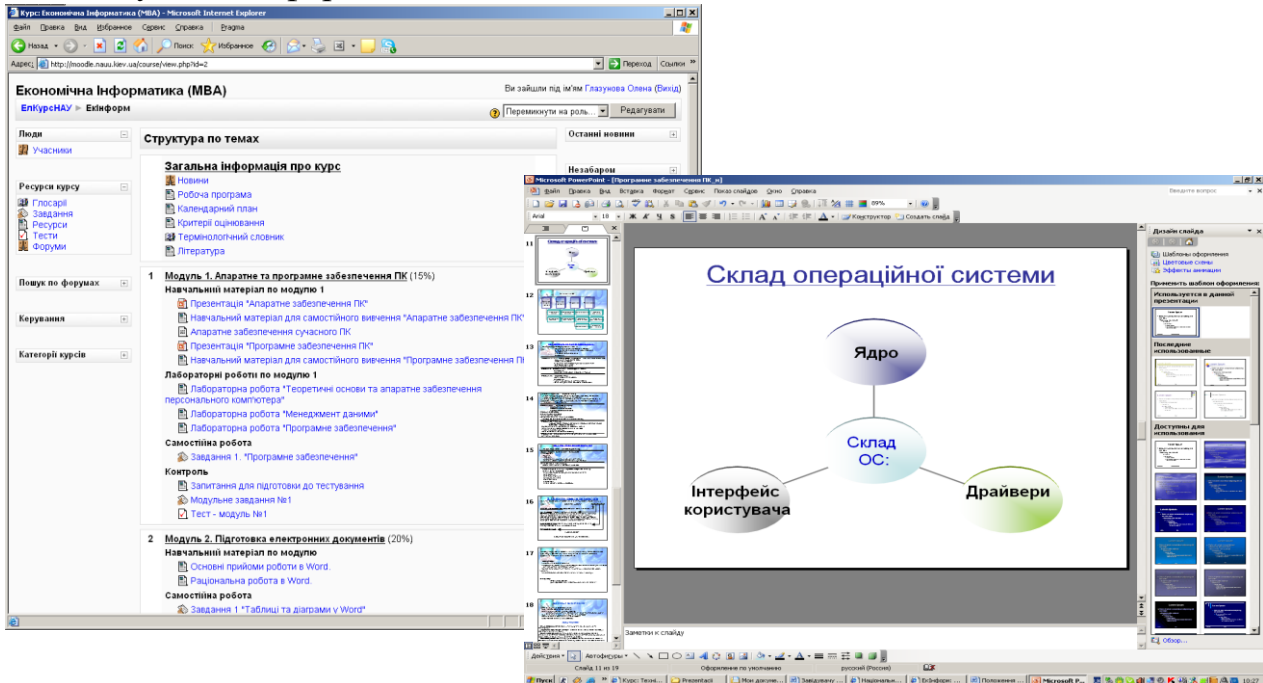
Курс: Економічна Інформатика (МВА) - Microsoft Internet Explorer

Файл Правка Вид Избранное Сервис Справка Pragma

Назад Поиск Избранное

Адрес: http://moodle.nauu.kiev.ua/course/view.php?id=2 Переход Ссылки

Економічна Інформатика (МВА)

Ви зайшли під ім'ям Глазунова Олена (Вихід)

ЕлКурсНАУ ► ЕкІнформ

Перемкнути на роль... Редагувати

Люди

Учасники

Ресурси курсу

Глосарії
Завдання
Ресурси
Тести
Форуми

Пошук по форумах

Керування

Категорії курсів

Структура по темах

Загальна інформація про курс

Новини
Робоча програма
Календарний план
Критерії оцінювання
Термінологічний словник
Література

1 Модуль 1. Апаратне та програмне забезпечення ПК (15%)

Навчальний матеріал по модулю 1
Презентація "Апаратне забезпечення ПК"
Навчальний матеріал для самостійного вивчення "Апаратне забезпечення ПК"
Апаратне забезпечення сучасного ПК
Презентація "Програмне забезпечення ПК"
Навчальний матеріал для самостійного вивчення "Програмне забезпечення ПК"

Лабораторні роботи по модулю 1
Лабораторна робота "Теоретичні основи та апаратне забезпечення персонального комп'ютера"
Лабораторна робота "Менеджмент даними"
Лабораторна робота "Програмне забезпечення"

Самостійна робота
Завдання 1. "Програмне забезпечення"

Контроль
Запитання для підготовки до тестування
Модульне завдання №1
Тест - модуль №1

2 Модуль 2. Підготовка електронних документів (20%)

Навчальний матеріал по модулю
Основні прийоми роботи в Word.
Раціональна робота в Word.

Самостійна робота
Завдання 1 "Таблиці та діаграми у Word"

Останні новини

Незабаром

Microsoft PowerPoint - [Програмне забезпечення ПК_н]

Файл Правка Вид Вставка Формат Сервис Показ слайдов Окно Справка

Введите вопрос

Arial 18 Конструктор Создать слайд

Склад операційної системи

Ядро

Склад ОС:

Інтерфейс користувача

Драйвери

Дизайн слайда

Шаблоны оформления
Цветовые схемы
Эффекты анимации

Применить шаблон оформления:

Используется в данной презентации

Последние использованные

Доступны для использования

Обзор...

Заметки к слайду

Действия Автофигуры

Слайд 11 из 19 Оформление по умолчанию русский (Россия)

Пуск Курс: Техні... Presentaci Мои докуме... Завідувачу ... Національн... ЕкІнформ: ... Положення ... Microsoft P... 10:27